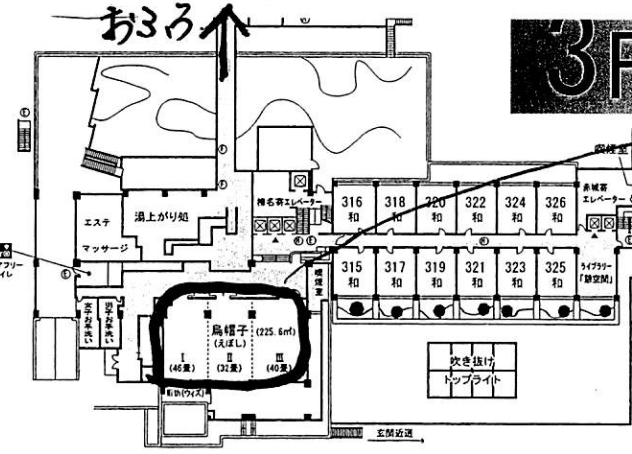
おふろ

3F

エステ
マッサージ
湯上がり処
榛名寄エレベーター
316 和
318 和
320 和
322 和
324 和
326 和
315 和
317 和
319 和
321 和
323 和
325 和
赤城寄エレベーター
ライブラリー「顕空閣」
喫煙室
女子お手洗い
男子お手洗い
烏帽子 (えぼし) (225.6㎡)
I (46畳)
II (32畳)
III (40畳)
Wi-Di(ウィズ)
吹き抜け トップライト
玄関近道
フリー
イレ